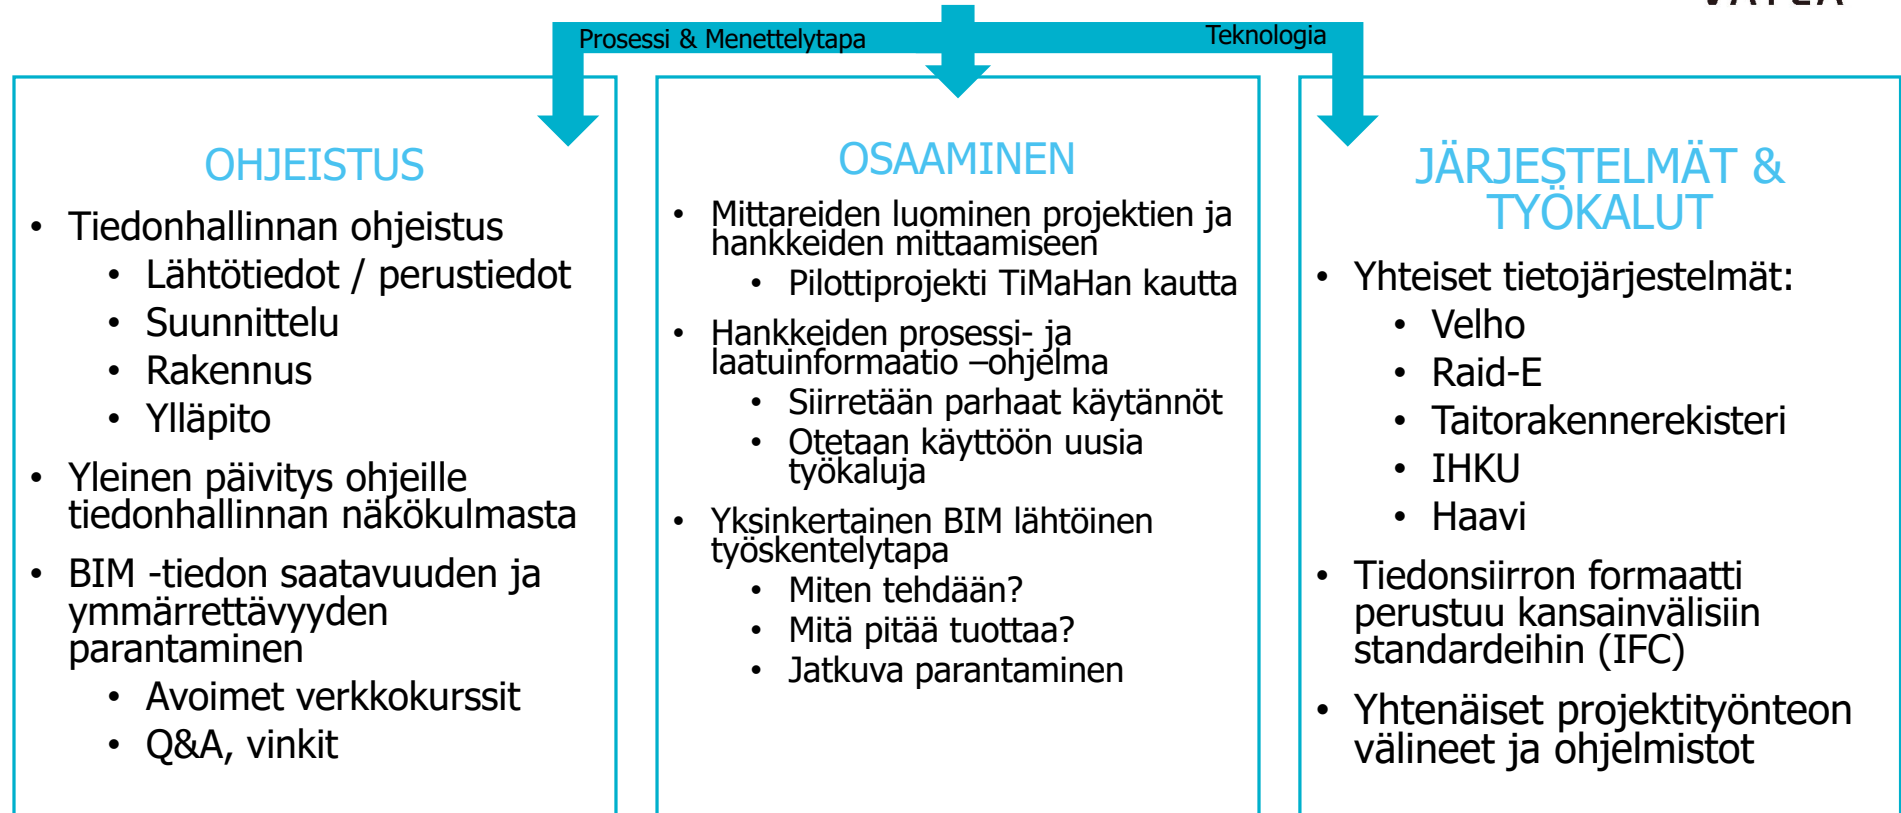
Prosessi & Menettelytapa

Teknologia

OHJEISTUS

- Tiedonhallinnan ohjeistus
  - Lähtötiedot / perustiedot
  - Suunnittelu
  - Rakennus
  - Ylläpito
- Yleinen päivitys ohjeille tiedonhallinnan näkökulmasta
- BIM -tiedon saatavuuden ja ymmärrettävyyden parantaminen
  - Avoimet verkkokurssit
  - Q&A, vinkit

OSAAMINEN

- Mittareiden luominen projektien ja hankkeiden mittaamiseen
  - Pilottiprojekti TiMaHan kautta
- Hankkeiden prosessi- ja laatuinformaatio –ohjelma
  - Siirretään parhaat käytännöt
  - Otetaan käyttöön uusia työkaluja
- Yksinkertainen BIM lähtöinen työskentelytapa
  - Miten tehdään?
  - Mitä pitää tuottaa?
  - Jatkuva parantaminen

JÄRJESTELMÄT & TYÖKALUT

- Yhteiset tietojärjestelmät:
  - Velho
  - Raid-E
  - Taitorakennerekisteri
  - IHKU
  - Haavi
- Tiedonsiirron formaatti perustuu kansainvälisiin standardeihin (IFC)
- Yhtenäiset projektityönteon välineet ja ohjelmistot